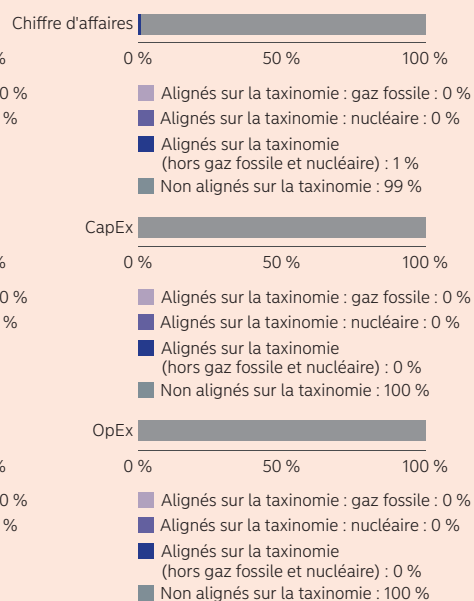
%

0 %

%

Chiffre d'affaires

0 % 50 % 100 %

Alignés sur la taxinomie : gaz fossile : 0 %

Alignés sur la taxinomie : nucléaire : 0 %

Alignés sur la taxinomie (hors gaz fossile et nucléaire) : 1 %

Non alignés sur la taxinomie : 99 %

%

0 %

%

CapEx

0 % 50 % 100 %

Alignés sur la taxinomie : gaz fossile : 0 %

Alignés sur la taxinomie : nucléaire : 0 %

Alignés sur la taxinomie (hors gaz fossile et nucléaire) : 0 %

Non alignés sur la taxinomie : 100 %

%

0 %

%

OpEx

0 % 50 % 100 %

Alignés sur la taxinomie : gaz fossile : 0 %

Alignés sur la taxinomie : nucléaire : 0 %

Alignés sur la taxinomie (hors gaz fossile et nucléaire) : 0 %

Non alignés sur la taxinomie : 100 %